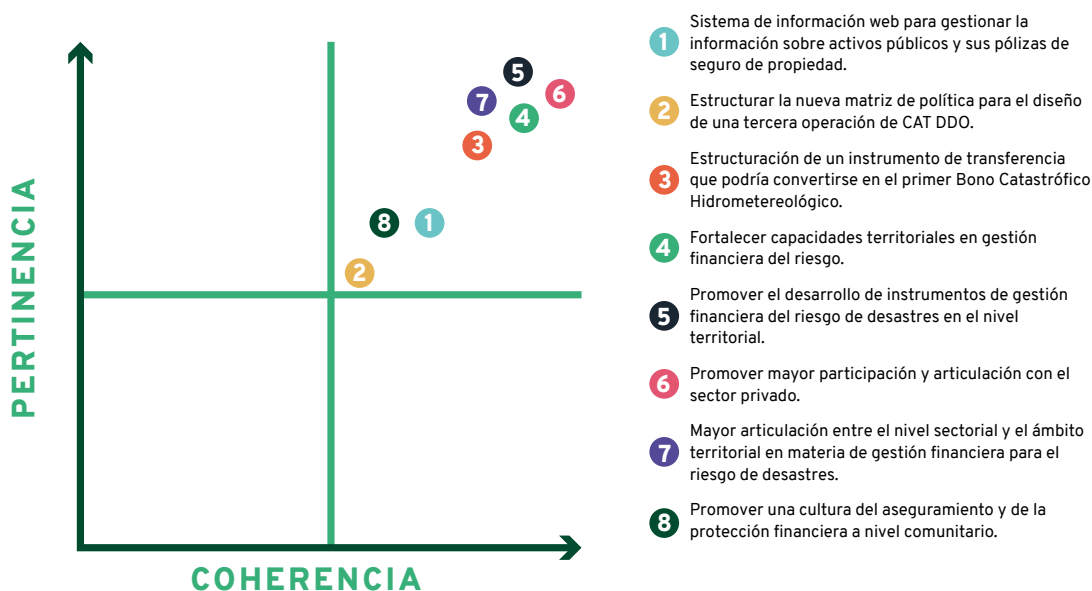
PERTINENCIA

5
7 6
4
3

8 1

2

COHERENCIA

1 Sistema de información web para gestionar la información sobre activos públicos y sus pólizas de seguro de propiedad.

2 Estructurar la nueva matriz de política para el diseño de una tercera operación de CAT DDO.

3 Estructuración de un instrumento de transferencia que podría convertirse en el primer Bono Catastrófico Hidrometereológico.

4 Fortalecer capacidades territoriales en gestión financiera del riesgo.

5 Promover el desarrollo de instrumentos de gestión financiera del riesgo de desastres en el nivel territorial.

6 Promover mayor participación y articulación con el sector privado.

7 Mayor articulación entre el nivel sectorial y el ámbito territorial en materia de gestión financiera para el riesgo de desastres.

8 Promover una cultura del aseguramiento y de la protección financiera a nivel comunitario.